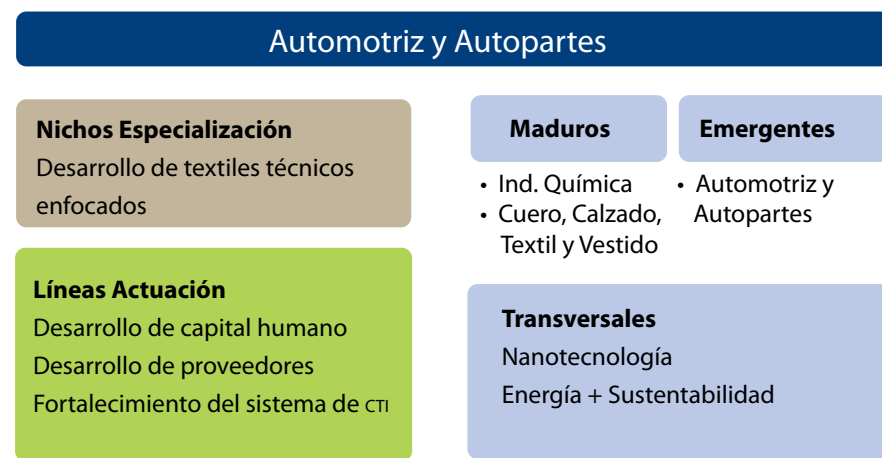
Automotriz y Autopartes

**Nichos Especialización**
Desarrollo de textiles técnicos enfocados

**Líneas Actuación**
Desarrollo de capital humano
Desarrollo de proveedores
Fortalecimiento del sistema de CTI

**Maduros**
• Ind. Química
• Cuero, Calzado, Textil y Vestido

**Emergentes**
• Automotriz y Autopartes

**Transversales**
Nanotecnología
Energía + Sustentabilidad